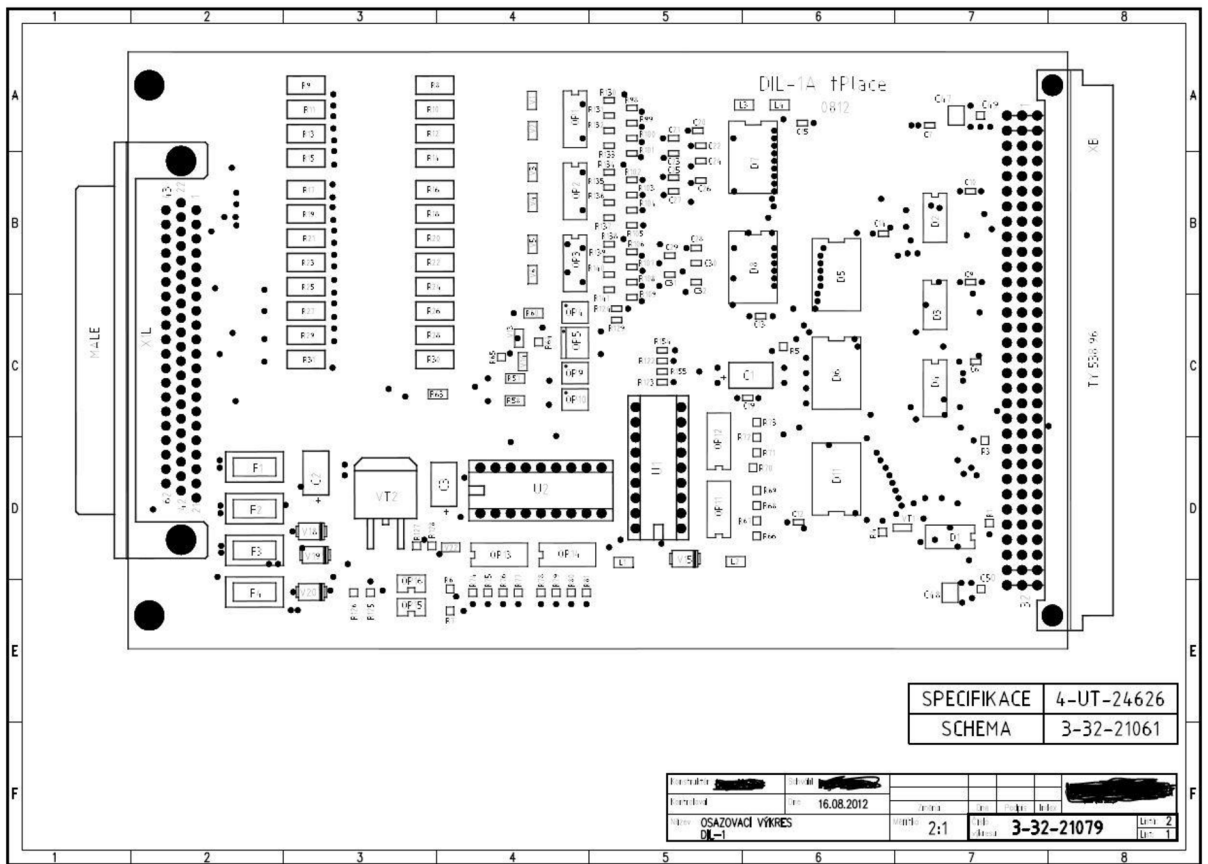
1 2 3 4 5 6 7 8

A B C D E F

DIL-1A tPlace
0812

MALE
X1
XE
TY 530 96

F1
F2
F3
F4
VT2
U2
U1
D1
D2
D3
D4
D5
D6
D7
D8
D11
OP13
OP14
OP15
OP16
OP9
OP10
OP11
OP12
C1
C2

| SPECIFIKACE | 4-UT-24626 |
|---|---|
| SCHEMA | 3-32-21061 |

Konstruktér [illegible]
Schválil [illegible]
Kontroloval
Datum 16.08.2012
Název OSAZOVACÍ VÝKRES DIL-1
Měřítko 2:1
Číslo výkresu 3-32-21079
Listů 2
List 1